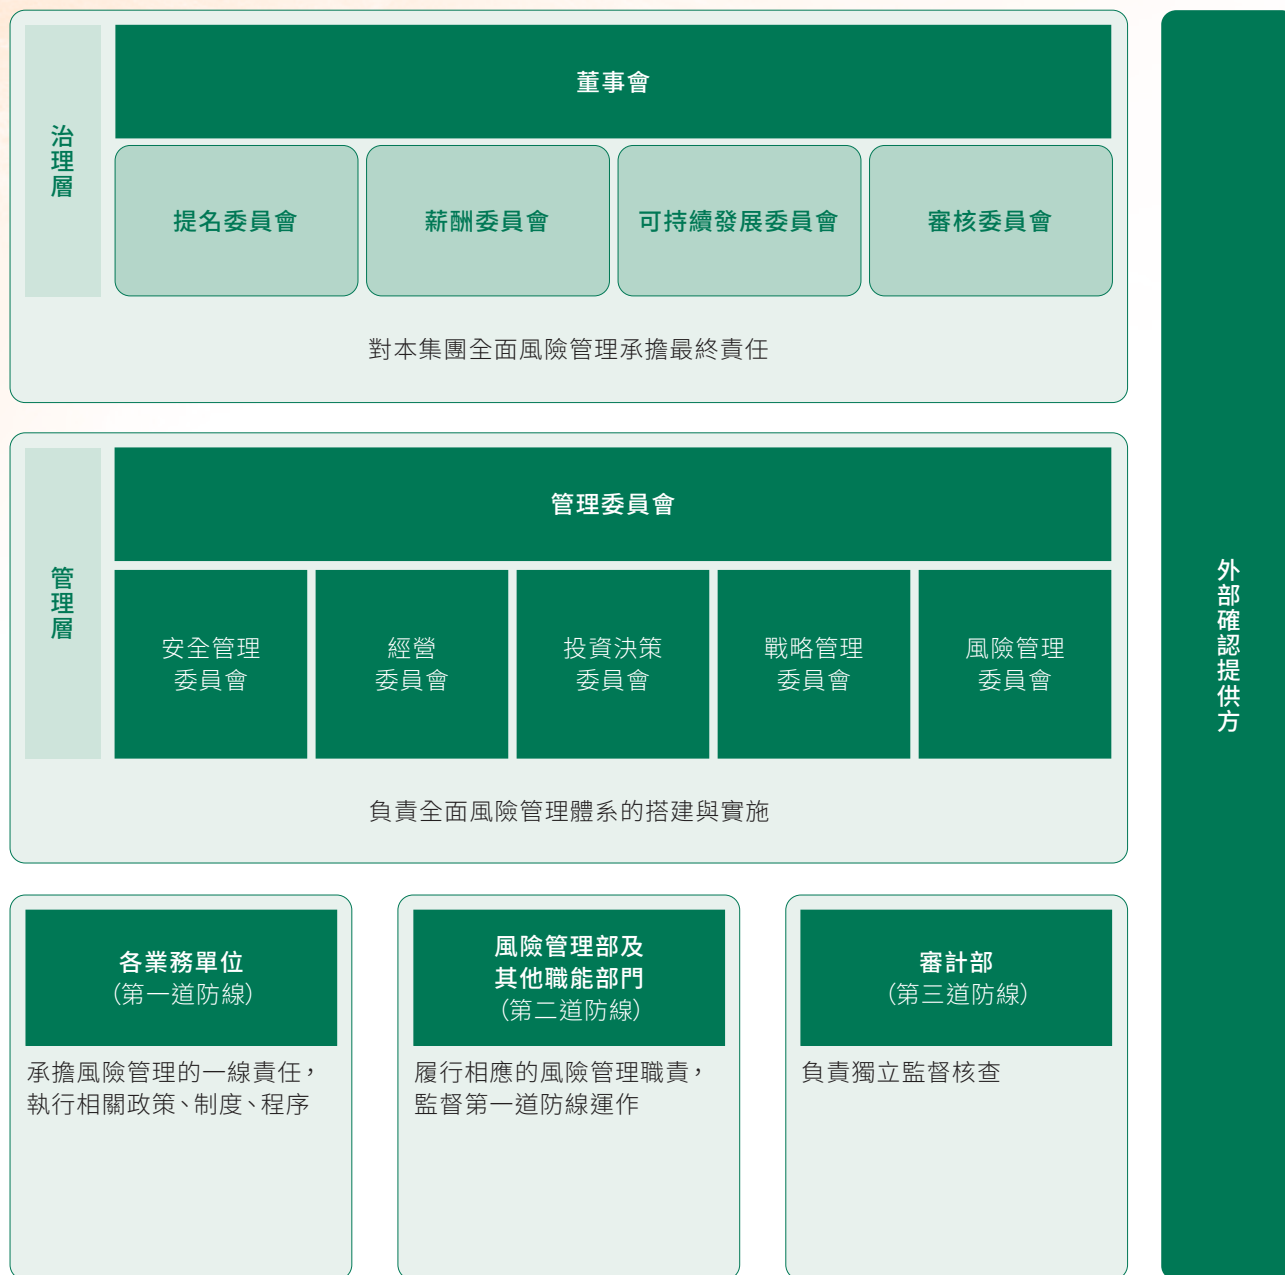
治理層

董事會

提名委員會

薪酬委員會

可持續發展委員會

審核委員會

對本集團全面風險管理承擔最終責任

管理層

管理委員會

安全管理委員會

經營委員會

投資決策委員會

戰略管理委員會

風險管理委員會

負責全面風險管理體系的搭建與實施

各業務單位
(第一道防線)

承擔風險管理的一線責任，執行相關政策、制度、程序

風險管理部及其他職能部門
(第二道防線)

履行相應的風險管理職責，監督第一道防線運作

審計部
(第三道防線)

負責獨立監督核查

外部確認提供方